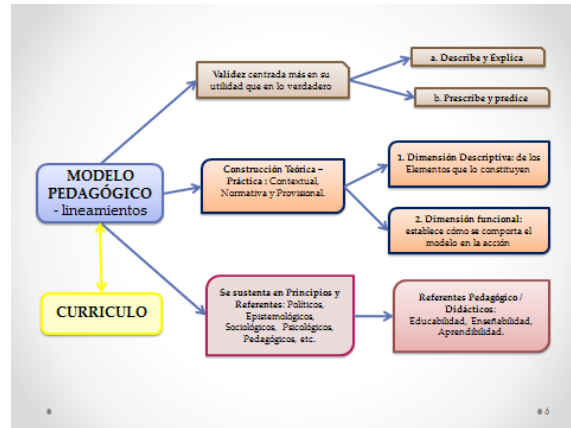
MODELO PEDAGÓGICO
- lineamientos

CURRICULO

Validez centrada más en su utilidad que en lo verdadero

a. Describe y Explica

b. Prescribe y predice

Construcción Teórica – Práctica : Contextual, Normativa y Provisional.

1. Dimensión Descriptiva: de los Elementos que lo constituyen

2. Dimensión funcional: establece cómo se comporta el modelo en la acción

Se sustenta en Principios y Referentes: Políticos, Epistemológicos, Sociológicos, Psicológicos, Pedagógicos, etc.

Referentes Pedagógico / Didácticos:
Educabilidad, Enseñabilidad, Aprendibilidad.

6